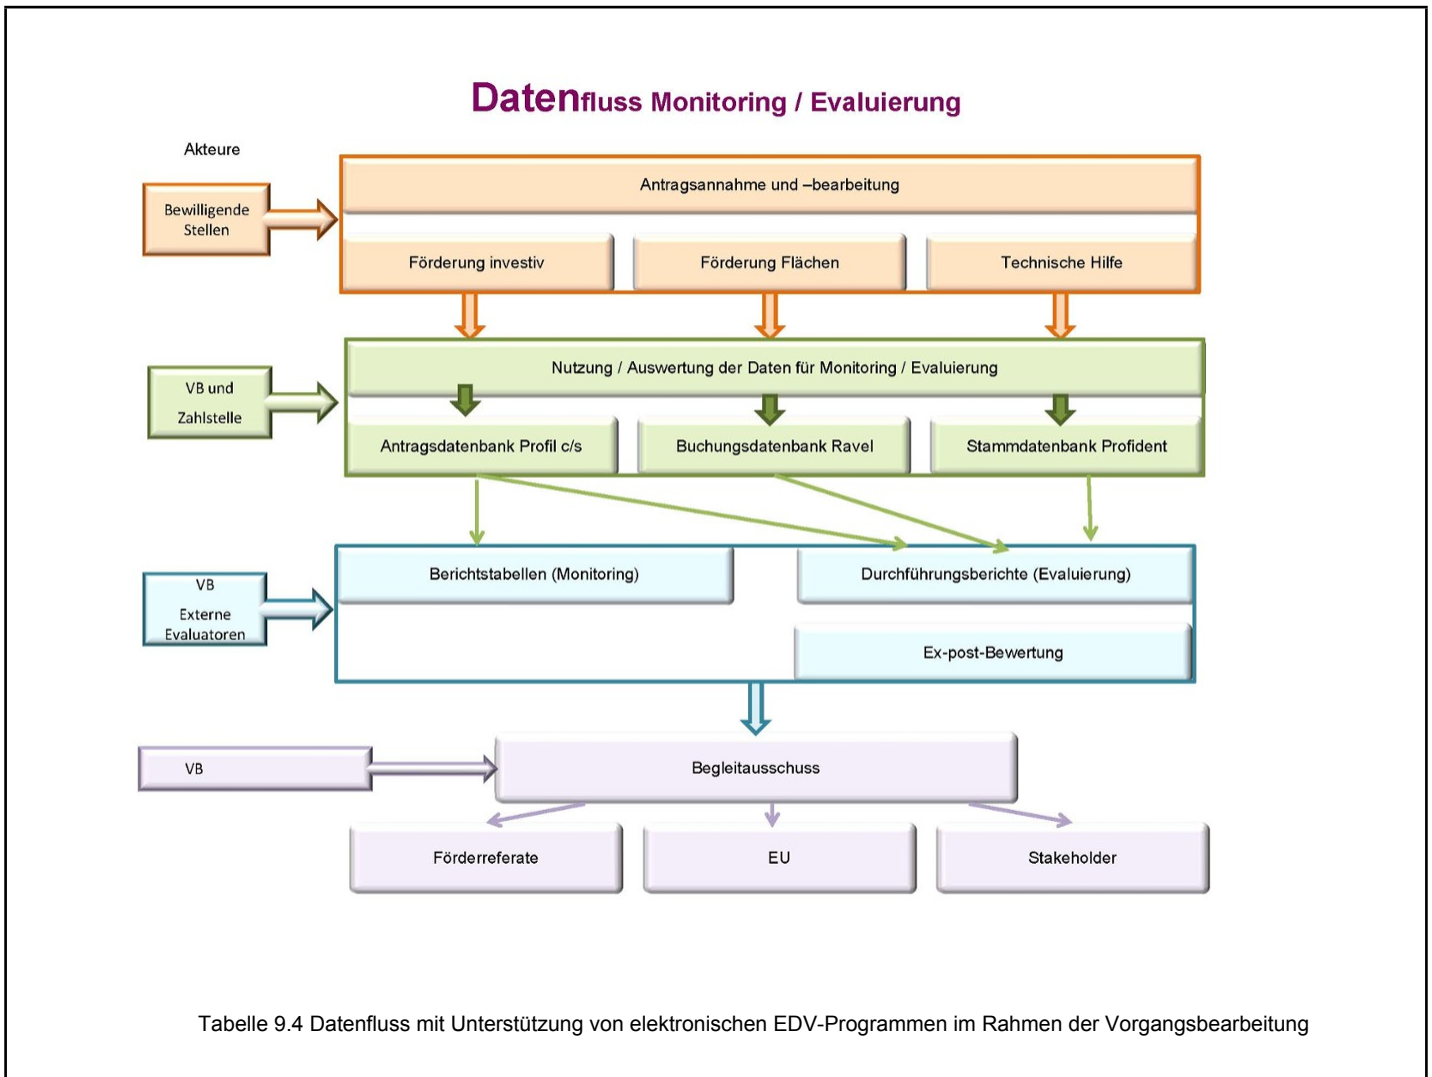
Datenfluss Monitoring / Evaluierung

Akteure

Bewilligende Stellen

Antragsannahme und –bearbeitung

Förderung investiv

Förderung Flächen

Technische Hilfe

VB und Zahlstelle

Nutzung / Auswertung der Daten für Monitoring / Evaluierung

Antragsdatenbank Profil c/s

Buchungsdatenbank Ravel

Stammdatenbank Profident

VB Externe Evaluatoren

Berichtstabellen (Monitoring)

Durchführungsberichte (Evaluierung)

Ex-post-Bewertung

VB

Begleitausschuss

Förderreferate

EU

Stakeholder

Tabelle 9.4 Datenfluss mit Unterstützung von elektronischen EDV-Programmen im Rahmen der Vorgangsbearbeitung